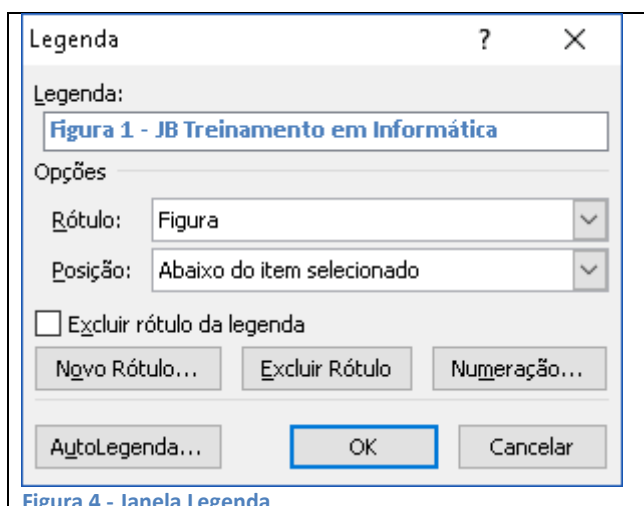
Legenda ? ×

Legenda:

Figura 1 - JB Treinamento em Informática

Opções

Rótulo: Figura

Posição: Abaixo do item selecionado

Excluir rótulo da legenda

Novo Rótulo... Excluir Rótulo Numeração...

AutoLegenda... OK Cancelar

Figura 4 - Janela Legenda